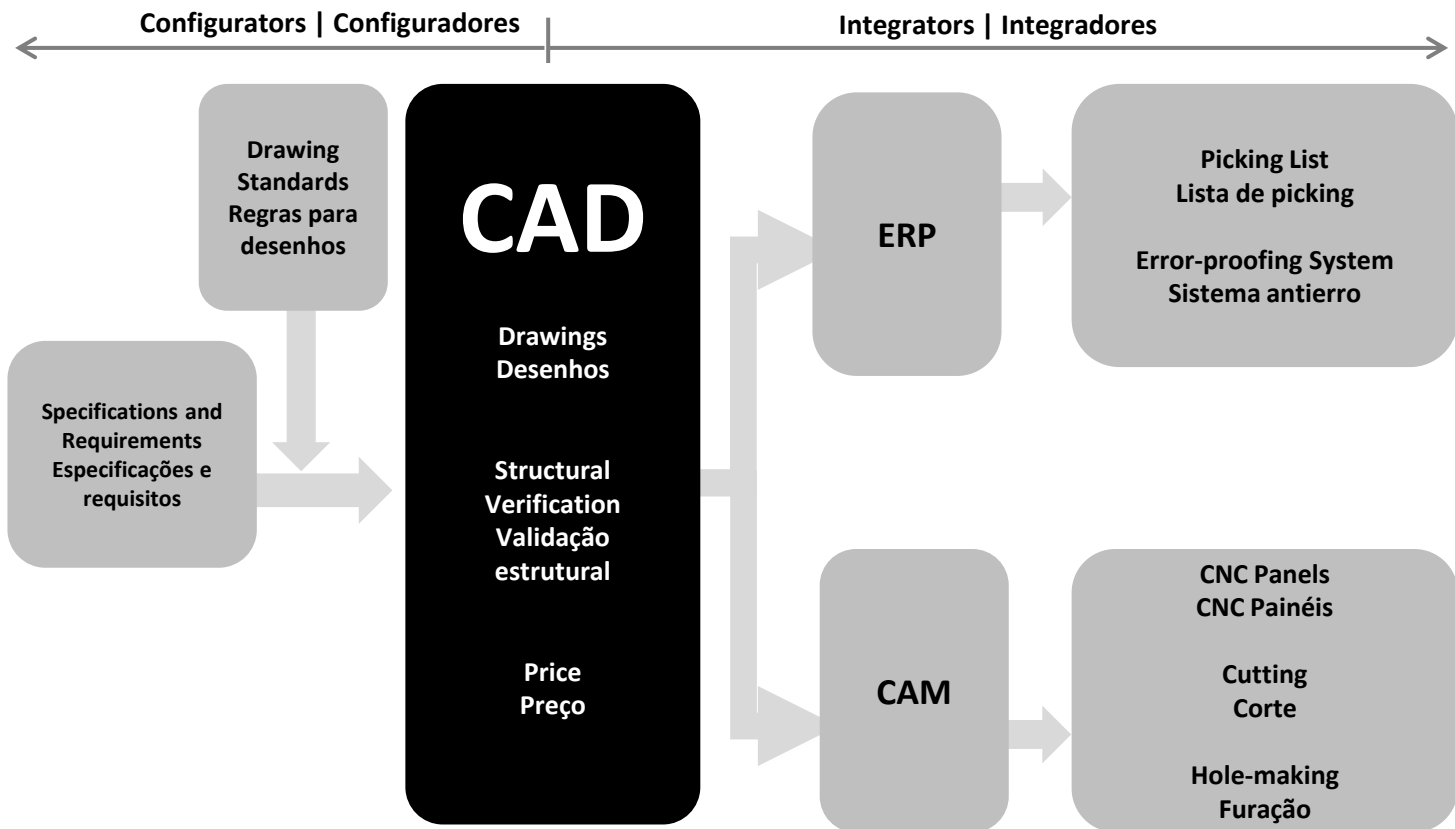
Configurators | Configuradores

Integrators | Integradores

Drawing Standards
Regras para desenhos

Specifications and Requirements
Especificações e requisitos

CAD

Drawings
Desenhos

Structural Verification
Validação estrutural

Price
Preço

ERP

Picking List
Lista de picking

Error-proofing System
Sistema antierro

CAM

CNC Panels
CNC Painéis

Cutting
Corte

Hole-making
Furação